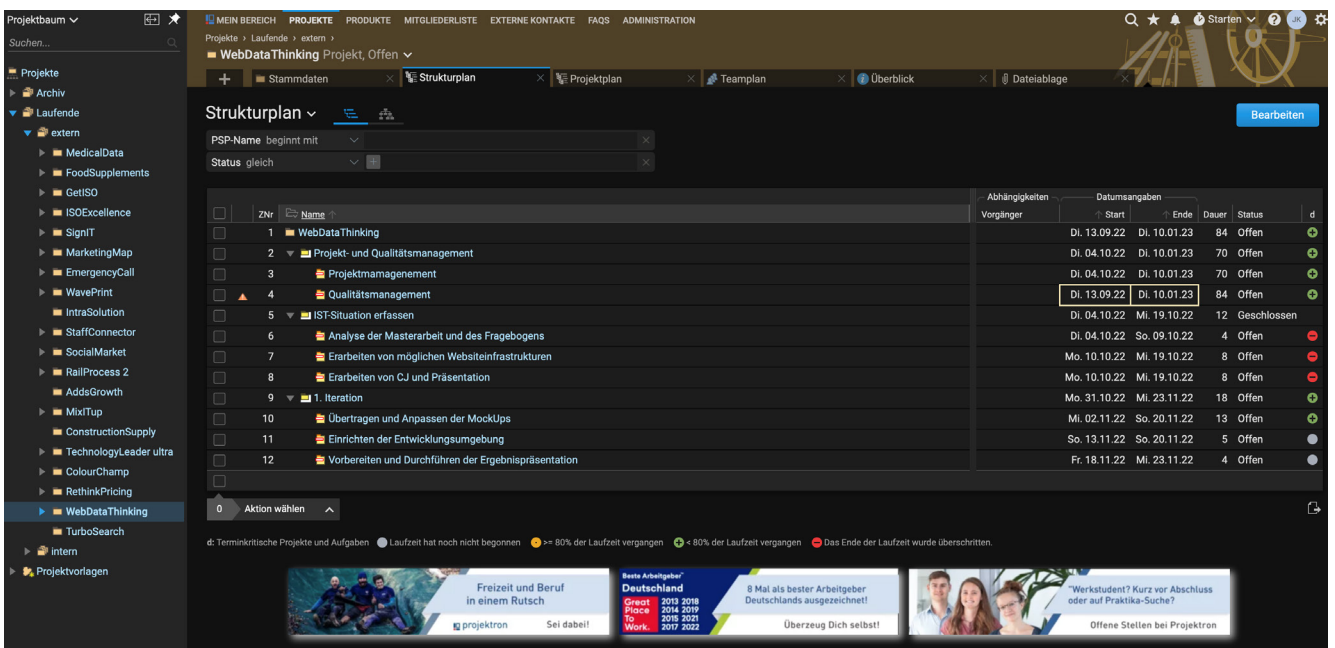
Projektbaum
Suchen...

Projekte
Archiv
Laufende
extern
MedicalData
FoodSupplements
GetISO
ISOExcellence
SignIT
MarketingMap
EmergencyCall
WavePrint
IntraSolution
StaffConnector
SocialMarket
RailProcess 2
AddsGrowth
MixITup
ConstructionSupply
TechnologyLeader ultra
ColourChamp
RethinkPricing
WebDataThinking
TurboSearch
intern
Projektvorlagen

MEIN BEREICH PROJEKTE PRODUKTE MITGLIEDERLISTE EXTERNE KONTAKTE FAQS ADMINISTRATION

Starten JK

Projekte › Laufende › extern ›
WebDataThinking Projekt, Offen

Stammdaten | Strukturplan | Projektplan | Teamplan | Überblick | Dateiablage

Strukturplan

Bearbeiten

PSP-Name beginnt mit
Status gleich

| | ZNr | Name | Vorgänger | Start | Ende | Dauer | Status | d |
|---|---|---|---|---|---|---|---|---|
| | 1 | WebDataThinking | | Di. 13.09.22 | Di. 10.01.23 | 84 | Offen | |
| | 2 | Projekt- und Qualitätsmanagement | | Di. 04.10.22 | Di. 10.01.23 | 70 | Offen | |
| | 3 | Projektmamagenement | | Di. 04.10.22 | Di. 10.01.23 | 70 | Offen | |
| | 4 | Qualitätsmanagement | | Di. 13.09.22 | Di. 10.01.23 | 84 | Offen | |
| | 5 | IST-Situation erfassen | | Di. 04.10.22 | Mi. 19.10.22 | 12 | Geschlossen | |
| | 6 | Analyse der Masterarbeit und des Fragebogens | | Di. 04.10.22 | So. 09.10.22 | 4 | Offen | |
| | 7 | Erarbeiten von möglichen Websiteinfrastrukturen | | Mo. 10.10.22 | Mi. 19.10.22 | 8 | Offen | |
| | 8 | Erarbeiten von CJ und Präsentation | | Mo. 10.10.22 | Mi. 19.10.22 | 8 | Offen | |
| | 9 | 1. Iteration | | Mo. 31.10.22 | Mi. 23.11.22 | 18 | Offen | |
| | 10 | Übertragen und Anpassen der MockUps | | Mi. 02.11.22 | So. 20.11.22 | 13 | Offen | |
| | 11 | Einrichten der Entwicklungsumgebung | | So. 13.11.22 | So. 20.11.22 | 5 | Offen | |
| | 12 | Vorbereiten und Durchführen der Ergebnispräsentation | | Fr. 18.11.22 | Mi. 23.11.22 | 4 | Offen | |

Abhängigkeiten Datumsangaben

0 Aktion wählen

d: Terminkritische Projekte und Aufgaben  Laufzeit hat noch nicht begonnen  >= 80% der Laufzeit vergangen  < 80% der Laufzeit vergangen  Das Ende der Laufzeit wurde überschritten.

Freizeit und Beruf in einem Rutsch
projektron Sei dabei!

Beste Arbeitgeber Deutschland
Great Place To Work. 2013 2018 2014 2019 2015 2021 2017 2022
8 Mal als bester Arbeitgeber Deutschlands ausgezeichnet!
Überzeug Dich selbst!

"Werkstudent? Kurz vor Abschluss oder auf Praktika-Suche?
Offene Stellen bei Projektron